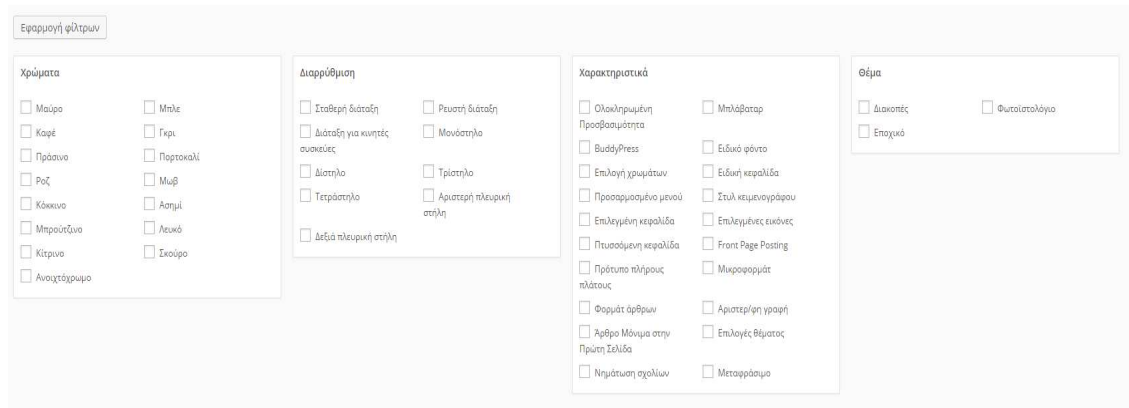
Εφαρμογή φίλτρων

Χρώματα

Μαύρο
Μπλε
Καφέ
Γκρι
Πράσινο
Πορτοκαλί
Ροζ
Μωβ
Κόκκινο
Ασημί
Μπρούτζινο
Λευκό
Κίτρινο
Σκούρο
Ανοιχτόχρωμο

Διαρρύθμιση

Σταθερή διάταξη
Ρευστή διάταξη
Διάταξη για κινητές συσκευές
Μονόστηλο
Δίστηλο
Τρίστηλο
Τετράστηλο
Αριστερή πλευρική στήλη
Δεξιά πλευρική στήλη

Χαρακτηριστικά

Ολοκληρωμένη Προσβασιμότητα
Μπλάβαταρ
BuddyPress
Ειδικό φόντο
Επιλογή χρωμάτων
Ειδική κεφαλίδα
Προσαρμοσμένο μενού
Στυλ κειμενογράφου
Επιλεγμένη κεφαλίδα
Επιλεγμένες εικόνες
Πτυσσόμενη κεφαλίδα
Front Page Posting
Πρότυπο πλήρους πλάτους
Μικροφορμάτ
Φορμάτ άρθρων
Αριστερ/φη γραφή
Άρθρο Μόνιμα στην Πρώτη Σελίδα
Επιλογές θέματος
Νημάτωση σχολίων
Μεταφράσιμο

Θέμα

Διακοπές
Φωτοϊστολόγιο
Εποχικό